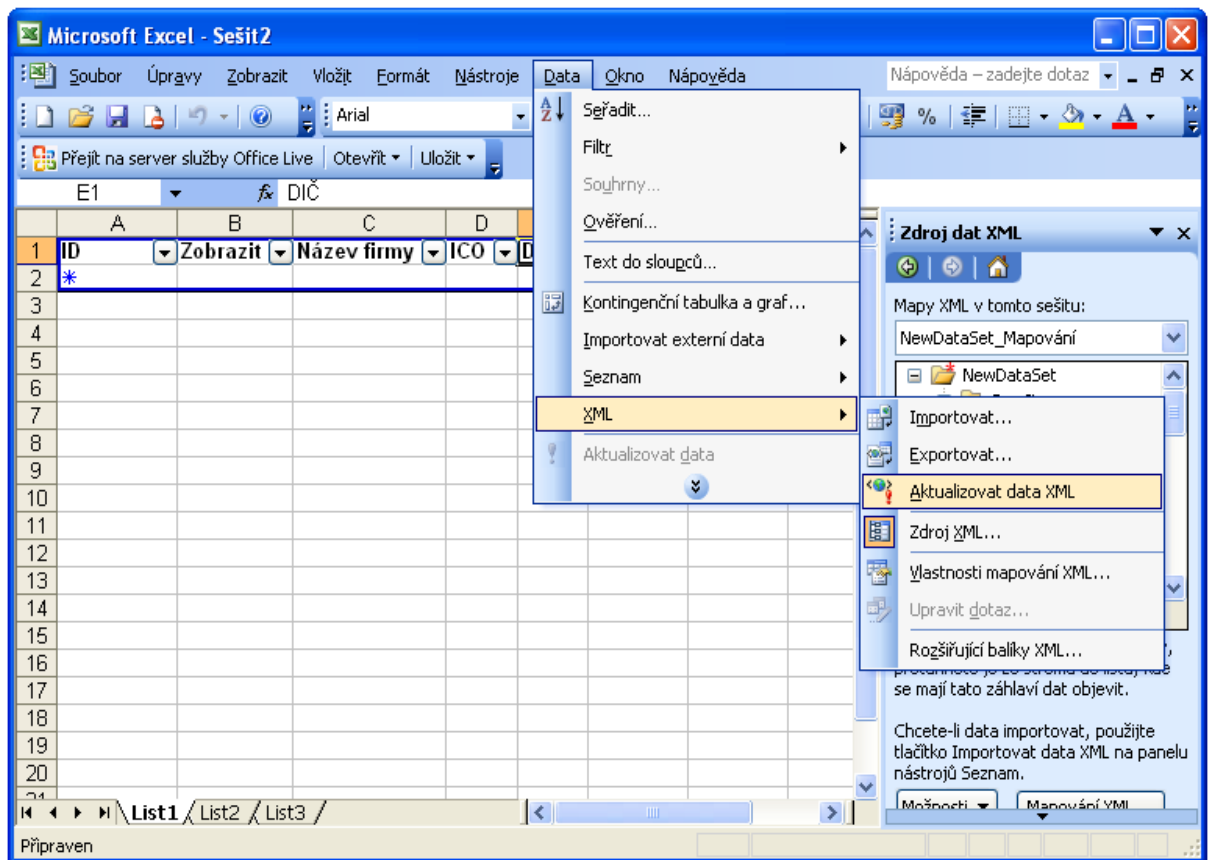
Microsoft Excel - Sešit2

Soubor Úpravy Zobrazit Vložit Formát Nástroje Data Okno Nápověda

Nápověda – zadejte dotaz

Arial

Přejít na server služby Office Live | Otevřít ▾ | Uložit ▾

E1 $f_x$ DIČ

| | A | B | C | D |
|---|---|---|---|---|
| 1 | ID | Zobrazit | Název firmy | ICO |
| 2 | * | | | |
| 3 | | | | |
| 4 | | | | |
| 5 | | | | |
| 6 | | | | |
| 7 | | | | |
| 8 | | | | |
| 9 | | | | |
| 10 | | | | |
| 11 | | | | |
| 12 | | | | |
| 13 | | | | |
| 14 | | | | |
| 15 | | | | |
| 16 | | | | |
| 17 | | | | |
| 18 | | | | |
| 19 | | | | |
| 20 | | | | |

Seřadit...
Filtr
Souhrny...
Ověření...
Text do sloupců...
Kontingenční tabulka a graf...
Importovat externí data
Seznam
XML
Aktualizovat data

Importovat...
Exportovat...
Aktualizovat data XML
Zdroj XML...
Vlastnosti mapování XML...
Upravit dotaz...
Rozšiřující balíky XML...

Zdroj dat XML

Mapy XML v tomto sešitu:

NewDataSet_Mapování

NewDataSet

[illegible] se mají tato záhlaví dat objevit.

Chcete-li data importovat, použijte tlačítko Importovat data XML na panelu nástrojů Seznam.

Možnosti ▾ Mapování XML...

List1 List2 List3

Připraven